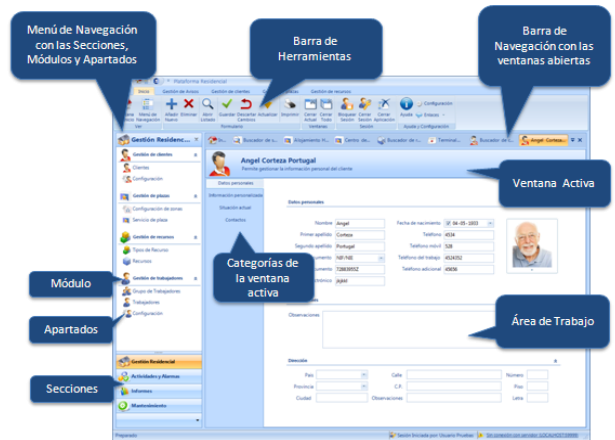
Menú de Navegación con las Secciones, Módulos y Apartados

Barra de Herramientas

Barra de Navegación con las ventanas abiertas

Plataforma Residencial

Inicio

Gestión de Avisos

Gestión de clientes

Gestión de recursos

Añadir Nuevo

Eliminar

Abrir Listado

Guardar

Descartar Cambios

Actualizar

Imprimir

Cerrar Actual

Cerrar Todo

Bloquear Sesión

Cerrar Sesión

Cerrar Aplicación

Ayuda

Enlaces

Configuración

Ver

Formulario

Ventanas

Sesión

Ayuda y Configuración

Gestión Residenc...

Buscador de s...

Alojamiento Pl...

Centro de...

Buscador de v...

Terminal...

Buscador de...

Angel Corteza...

Gestión de clientes

Clientes

Configuración

Gestión de plazas

Configuración de zonas

Servicios de plaza

Gestión de recursos

Tipos de Recursos

Recursos

Gestión de trabajadores

Grupos de Trabajadores

Trabajadores

Configuración

Módulo

Apartados

Gestión Residencial

Actividades y Alarmas

Informes

Mantenimiento

Secciones

Angel Corteza Portugal

Permite gestionar la información personal del cliente

Ventana Activa

Datos personales

Información personalizada

Situación actual

Contactos

Categorías de la ventana activa

Datos personales

Nombre

Angel

Primer apellido

Corteza

Segundo apellido

Portugal

Documento

NIF/NIE

Documento

72883855Z

Electrónico

ajabé

Fecha de nacimiento

06-05-1933

Teléfono

4534

Teléfono móvil

528

Teléfono del trabajo

4524352

Teléfono adicional

45656

Observaciones

Área de Trabajo

Dirección

País

Calle

Número

Provincia

C.P.

Piso

Ciudad

Observaciones

Letra

Preparado

Sesión iniciada por Usuario Pruebas

Un conector con servidor